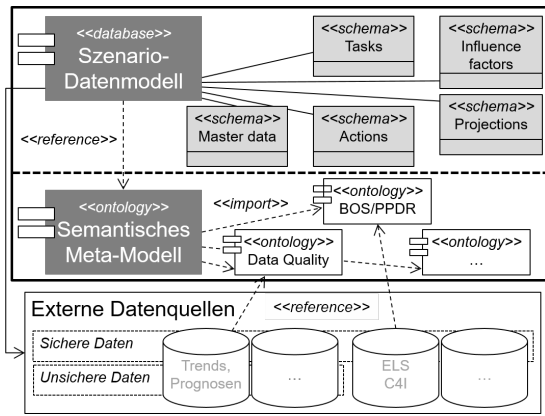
<<database>>
Szenario-Datenmodell

<<schema>>
Tasks

<<schema>>
Influence factors

<<schema>>
Master data

<<schema>>
Actions

<<schema>>
Projections

<<reference>>

<<ontology>>
Semantisches Meta-Modell

<<import>>

<<ontology>>
BOS/PPDR

<<ontology>>
Data Quality

<<ontology>>
...

Externe Datenquellen

<<reference>>

Sichere Daten

Unsichere Daten

Trends, Prognosen

...

ELS C4I

...